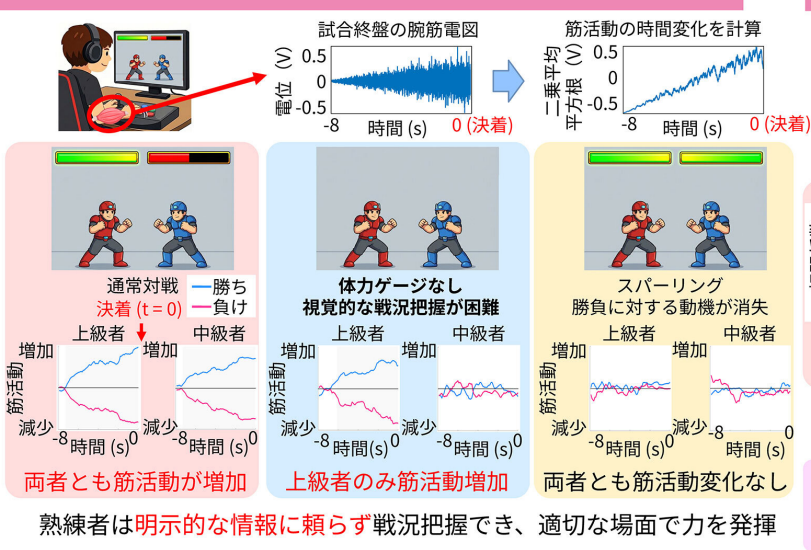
試合終盤の腕筋電図

電位 (V)
0.5
0
-0.5
-8
時間 (s)
0 (決着)

筋活動の時間変化を計算

二乗平均平方根 (V)
0.5
0
-0.5
-8
時間 (s)
0 (決着)

通常対戦
決着 (t = 0)
勝ち
負け
上級者
中級者
増加
筋活動
減少
-8
時間 (s)
0
増加
減少
-8
時間 (s)
0
両者とも筋活動が増加

体力ゲージなし
視覚的な戦況把握が困難
上級者
中級者
増加
筋活動
減少
-8
時間 (s)
0
-8
時間 (s)
0
上級者のみ筋活動増加

スパーリング
勝負に対する動機が消失
上級者
中級者
増加
筋活動
減少
-8
時間 (s)
0
増加
-8
時間 (s)
0
両者とも筋活動変化なし

熟練者は明示的な情報に頼らず戦況把握でき、適切な場面で力を発揮